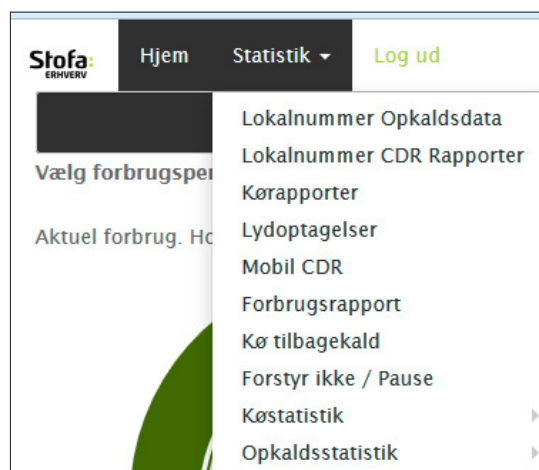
Stofa: ERHVERV

Hjem

Statistik

Log ud

Vælg forbrugsper

Aktuel forbrug. Ho

Lokalnummer Opkaldsdata

Lokalnummer CDR Rapporter

Kørapporter

Lydoptagelser

Mobil CDR

Forbrugsrapport

Kø tilbagekald

Forstyr ikke / Pause

Køstatistik

Opkaldsstatistik